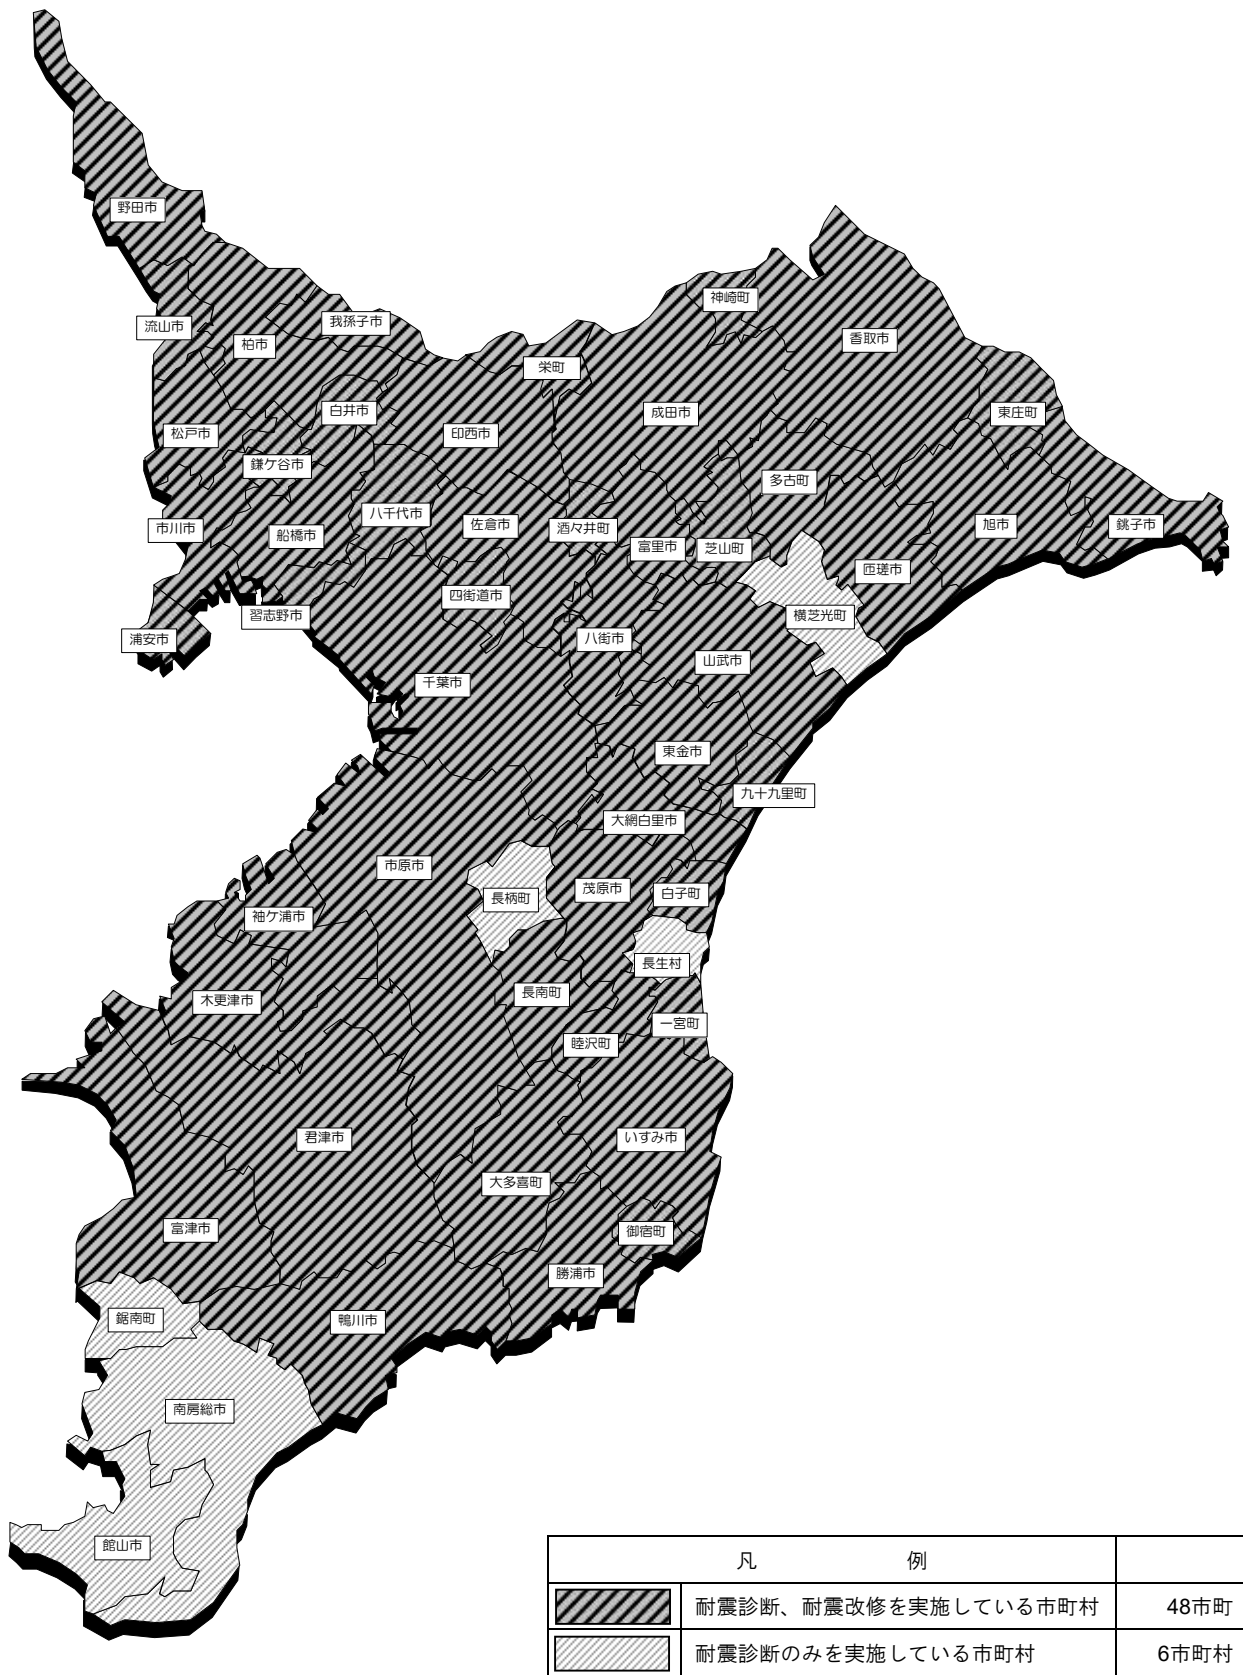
野田市
流山市
柏市
我孫子市
神崎町
香取市
栄町
成田市
白井市
東庄町
松戸市
印西市
鎌ケ谷市
多古町
八千代市
佐倉市
酒々井町
旭市
銚子市
市川市
船橋市
富里市
芝山町
匝瑳市
四街道市
習志野市
横芝光町
浦安市
八街市
山武市
千葉市
東金市
九十九里町
大網白里市
市原市
長柄町
茂原市
白子町
袖ケ浦市
長生村
長南町
木更津市
一宮町
睦沢町
君津市
いすみ市
大多喜町
富津市
御宿町
勝浦市
鋸南町
鴨川市
南房総市
館山市

| 凡　　例 | | |
|---|---|---|
| | 耐震診断、耐震改修を実施している市町村 | 48市町 |
| | 耐震診断のみを実施している市町村 | 6市町村 |